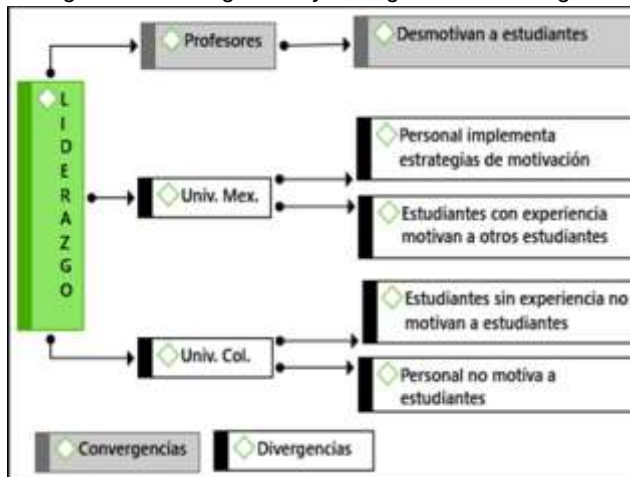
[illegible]

LIDERAZGO

Profesores

Desmotivan a estudiantes

Univ. Mex.

Personal implementa estrategias de motivación

Estudiantes con experiencia motivan a otros estudiantes

Univ. Col.

Estudiantes sin experiencia no motivan a estudiantes

Personal no motiva a estudiantes

Convergencias

Divergencias